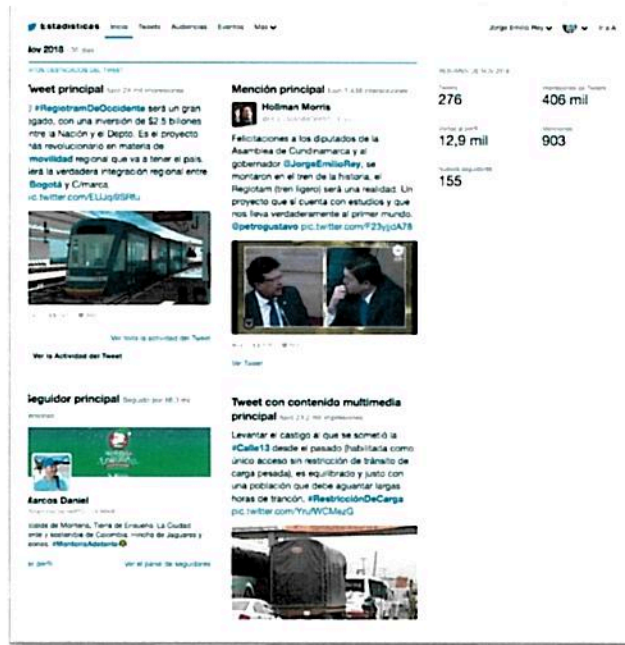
Estadísticas Inicio Tweets Audiencias Eventos Más

Jorge Emilio Rey

Nov 2018 · 30 días

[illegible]

Tweet principal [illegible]

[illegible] #RegiotramDeOccidente será un gran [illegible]gado, con una inversión de $2.5 billones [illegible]ntre la Nación y el Depto. Es el proyecto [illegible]ás revolucionario en materia de movilidad regional que va a tener el país. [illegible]erá la verdadera integración regional entre Bogotá y C/marca. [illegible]ic.twitter.com/EUJg9SRu

Ver toda la actividad del Tweet

Ver la Actividad del Tweet

Mención principal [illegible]

Hollman Morris

Felicitaciones a los diputados de la Asamblea de Cundinamarca y al gobernador @JorgeEmilioRey, se montaron en el tren de la historia, el Regiotam (tren ligero) será una realidad. Un proyecto que sí cuenta con estudios y que nos lleva verdaderamente al primer mundo. @petrogustavo pic.twitter.com/F23yjdA78

Ver Tweet

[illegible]

Tweets
276

Impresiones de Tweets
406 mil

Visitas al perfil
12,9 mil

Menciones
903

Nuevos seguidores
155

Seguidor principal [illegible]

Marcos Daniel

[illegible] de Montería, Tierra de Ensueño, La Ciudad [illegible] y sostenible de Colombia, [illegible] de Jaguares y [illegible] #MonteríaAdelante

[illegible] perfil

Ver el panel de seguidores

Tweet con contenido multimedia principal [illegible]

Levantar el castigo al que se sometió la #Calle13 desde el pasado (habilitada como único acceso sin restricción de tránsito de carga pesada), es equilibrado y justo con una población que debe aguantar largas horas de trancón. #RestricciónDeCarga pic.twitter.com/YruWCMezG